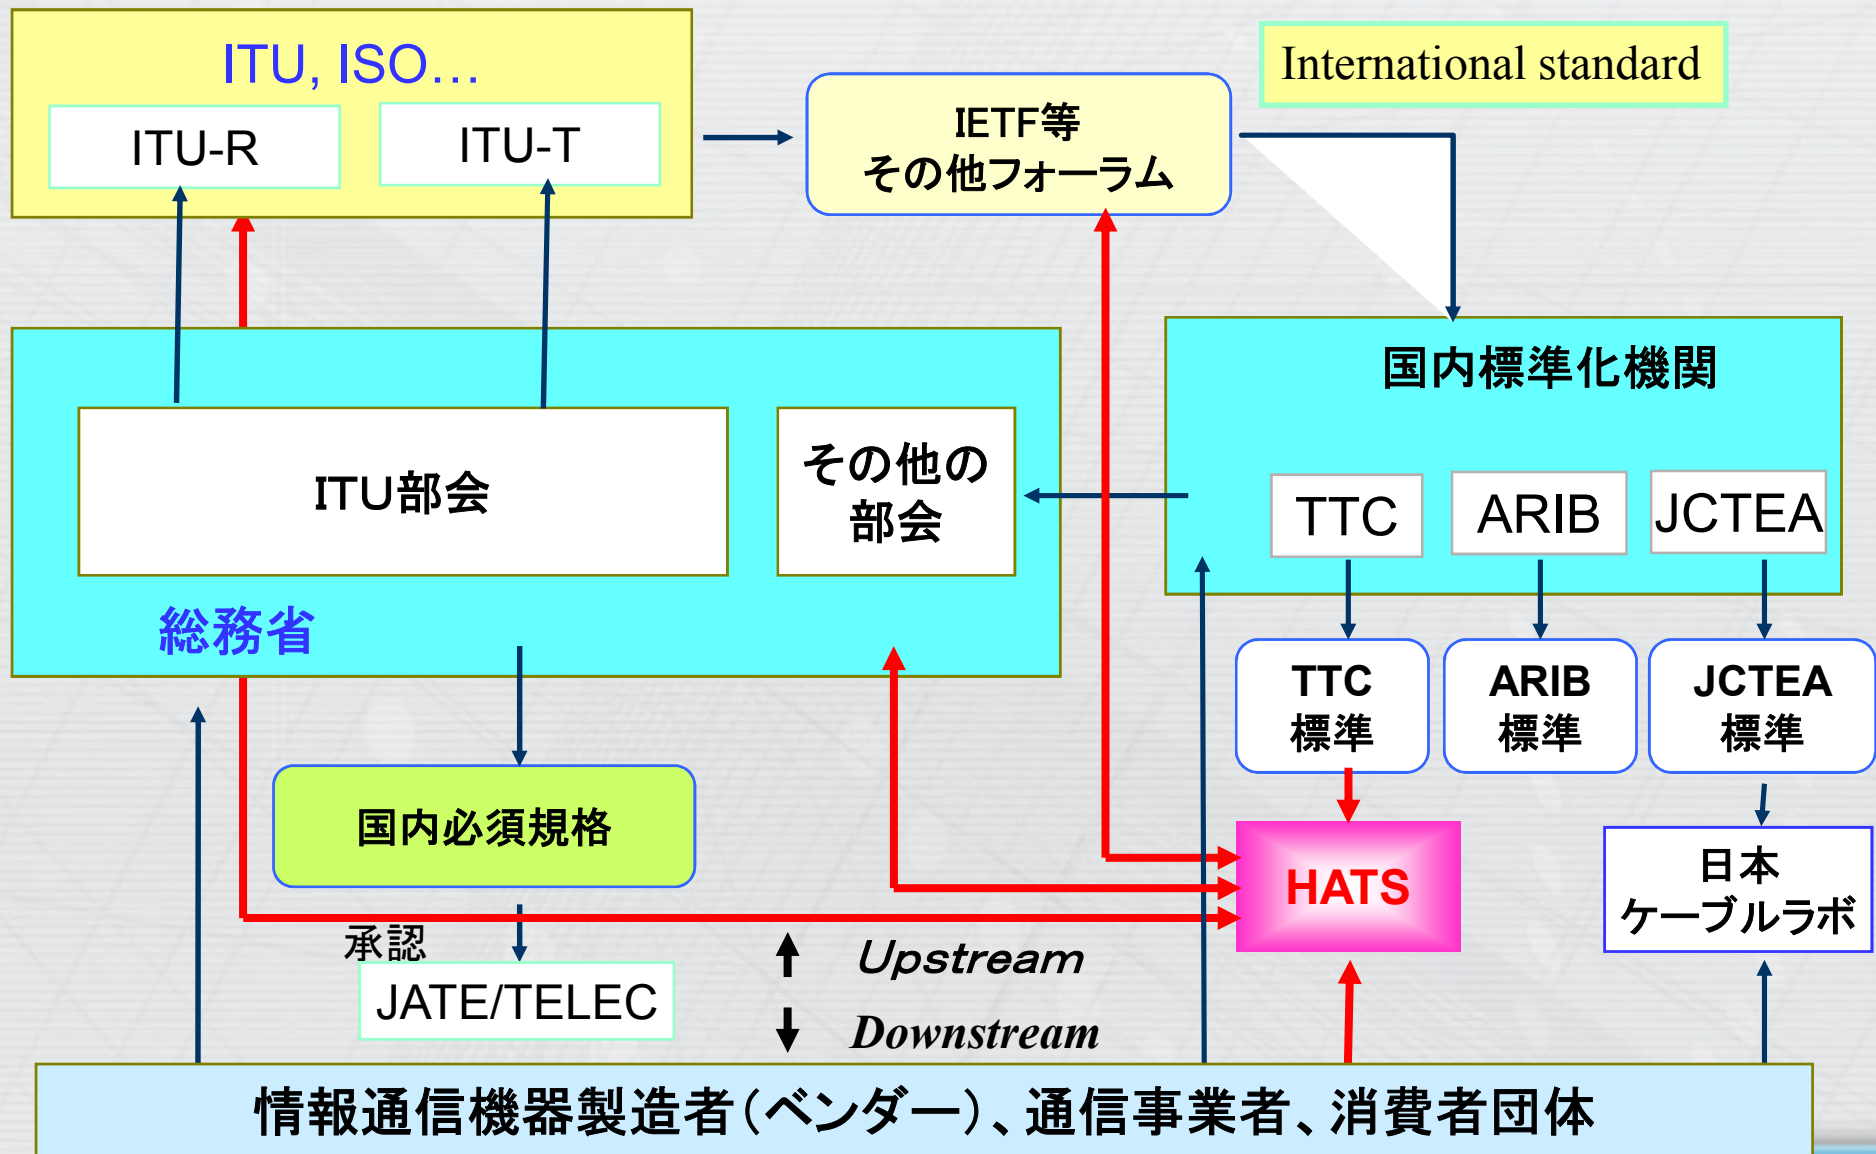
ITU, ISO…

ITU-R

ITU-T

IETF等
その他フォーラム

International standard

国内標準化機関

ITU部会

その他の部会

TTC

ARIB

JCTEA

総務省

TTC 標準

ARIB 標準

JCTEA 標準

国内必須規格

HATS

日本 ケーブルラボ

承認

JATE/TELEC

Upstream

Downstream

情報通信機器製造者(ベンダー)、通信事業者、消費者団体